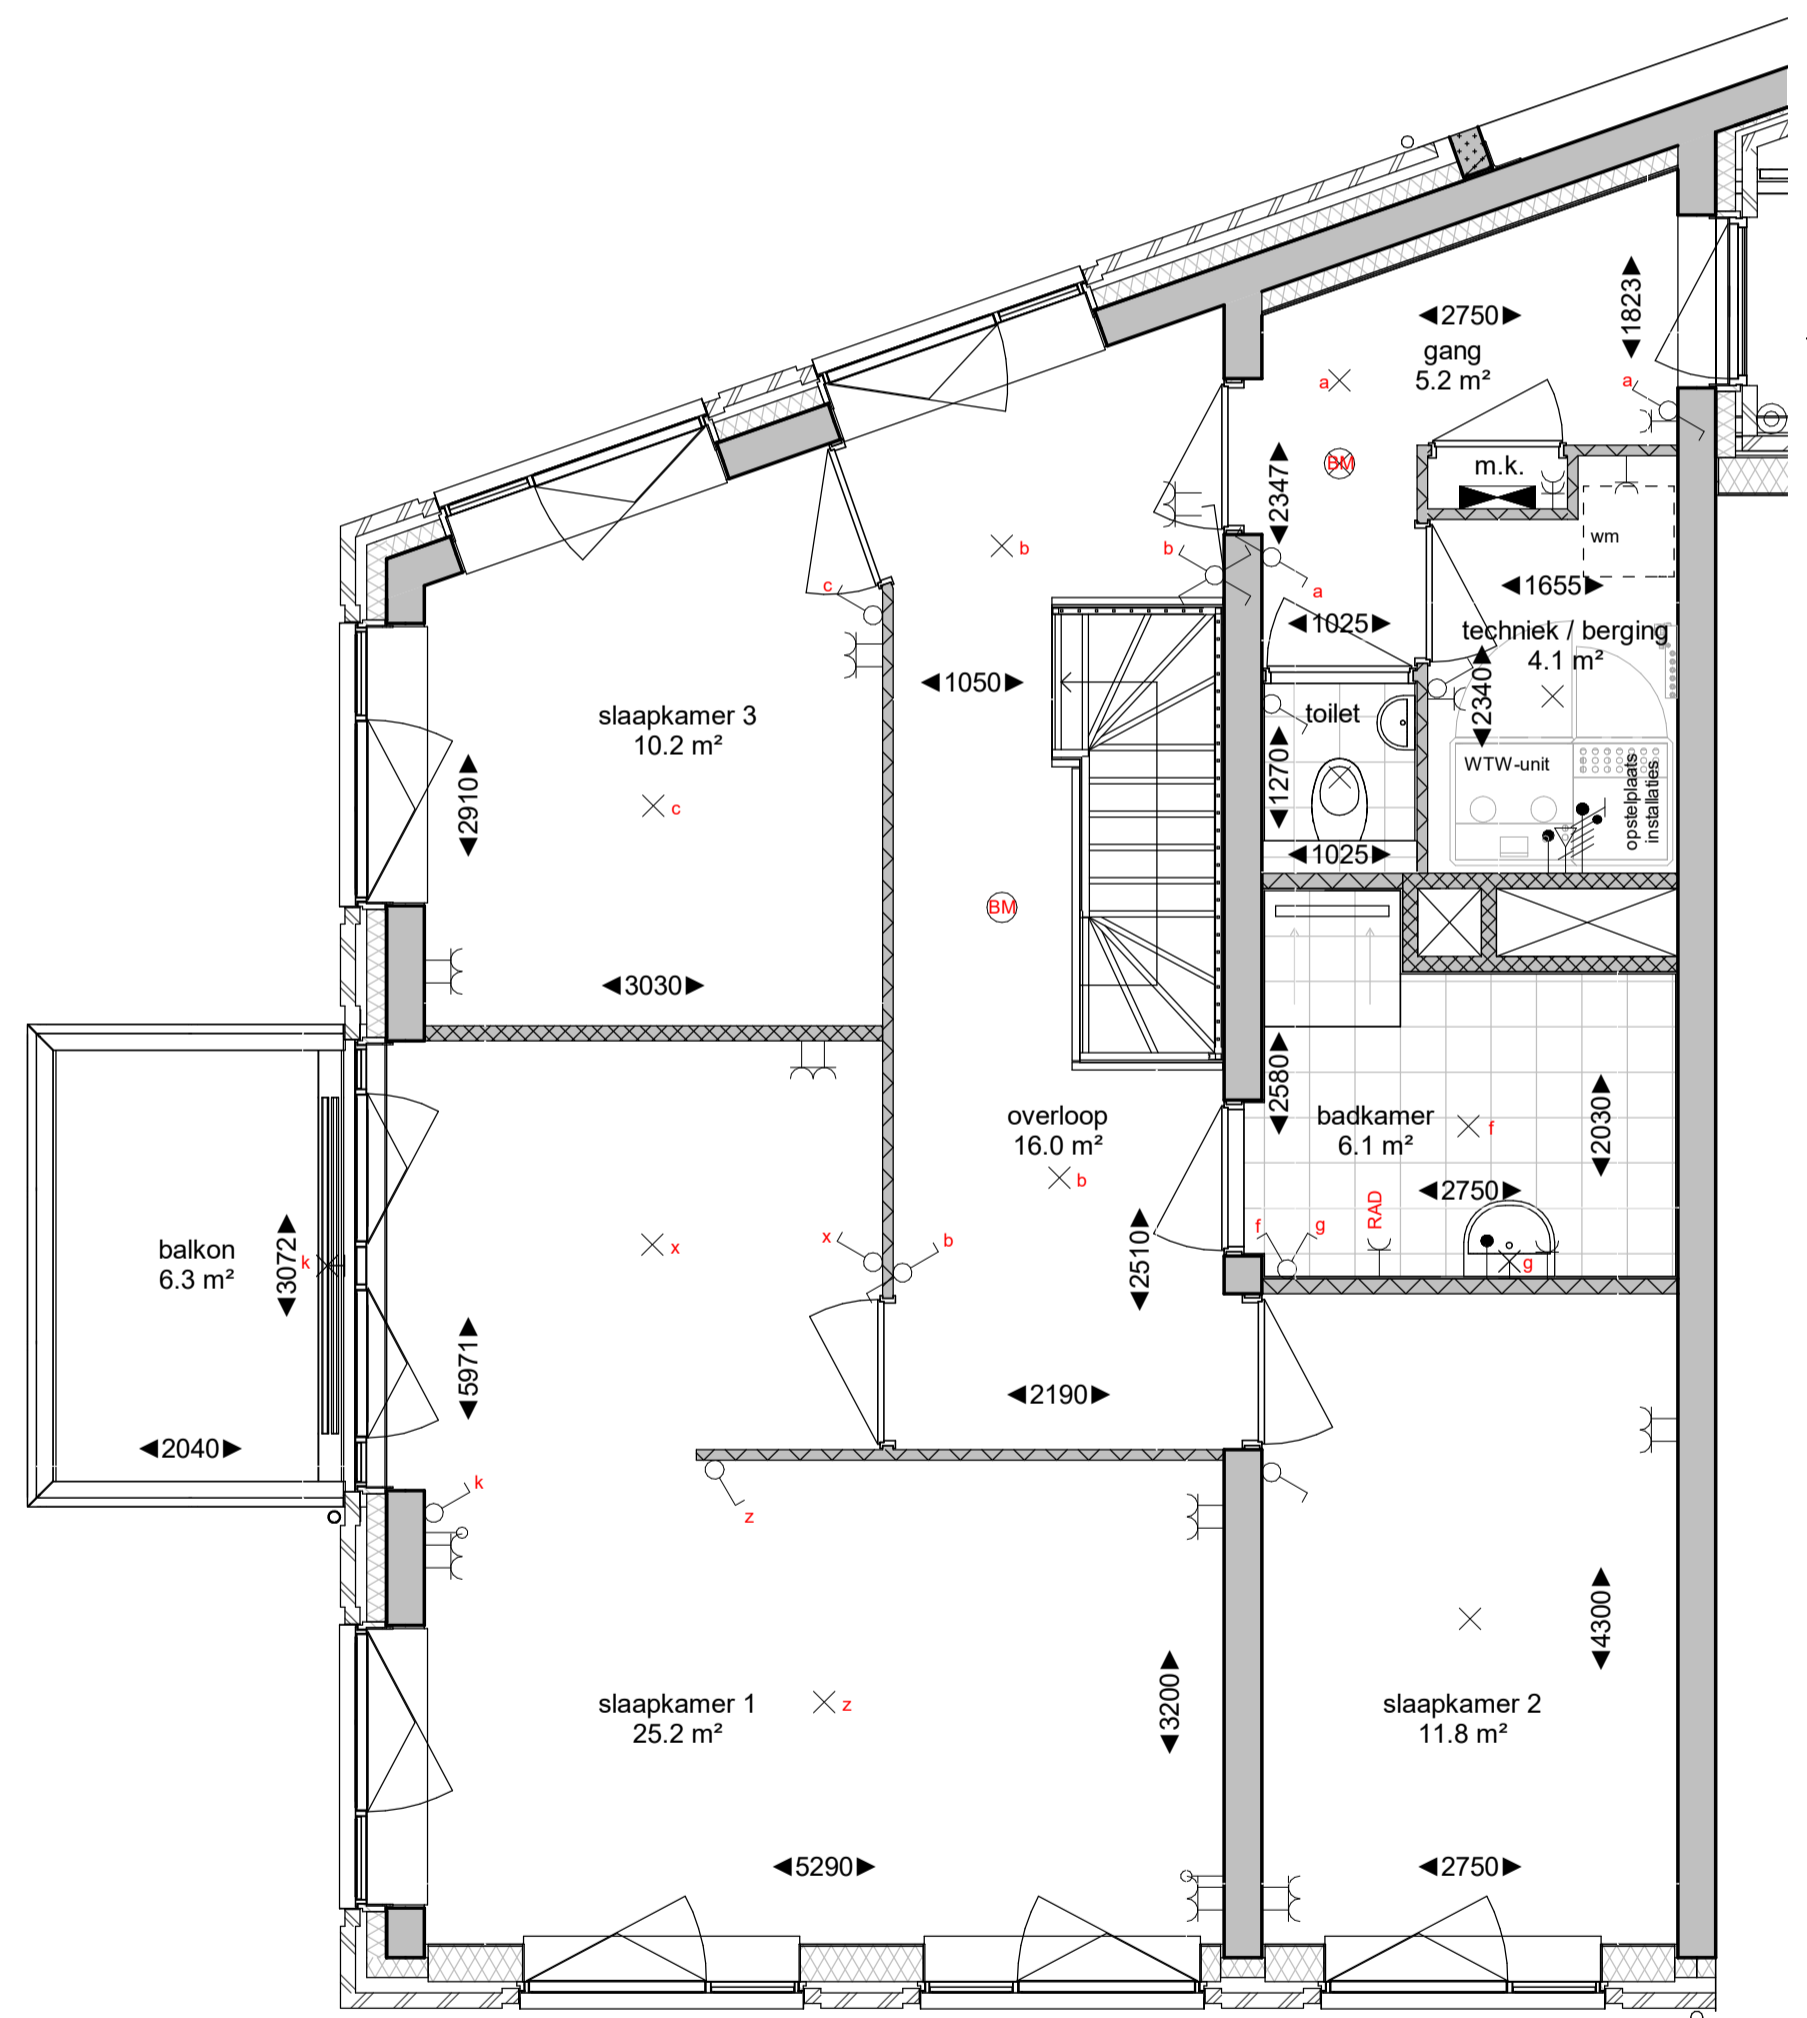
2750
gang
5.2 m²
1823
a
a
BM
m.k.
2347
wm
b
b
a
1655
c
1025
techniek / berging
4.1 m²
1050
toilet
2340
slaapkamer 3
10.2 m²
1270
WTW-unit
opstelplaats installaties
2910
c
1025
BM
3030
2580
overloop
16.0 m²
badkamer
6.1 m²
f
2030
b
balkon
6.3 m²
3072
k
x
x
b
2750
2510
f
g
RAD
g
5971
2190
2040
k
z
4300
3200
slaapkamer 1
25.2 m²
z
slaapkamer 2
11.8 m²
5290
2750